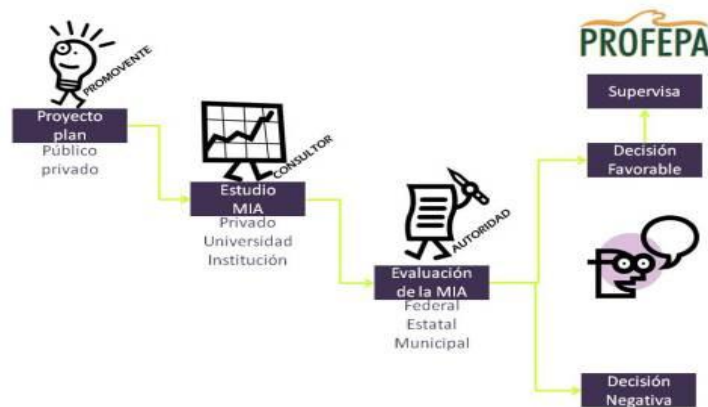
PROMOVENTE

Proyecto plan

Público privado

CONSULTOR

Estudio MIA

Privado Universidad Institución

AUTORIDAD

Evaluación de la MIA

Federal Estatal Municipal

PROFEPA

Supervisa

Decisión Favorable

Decisión Negativa